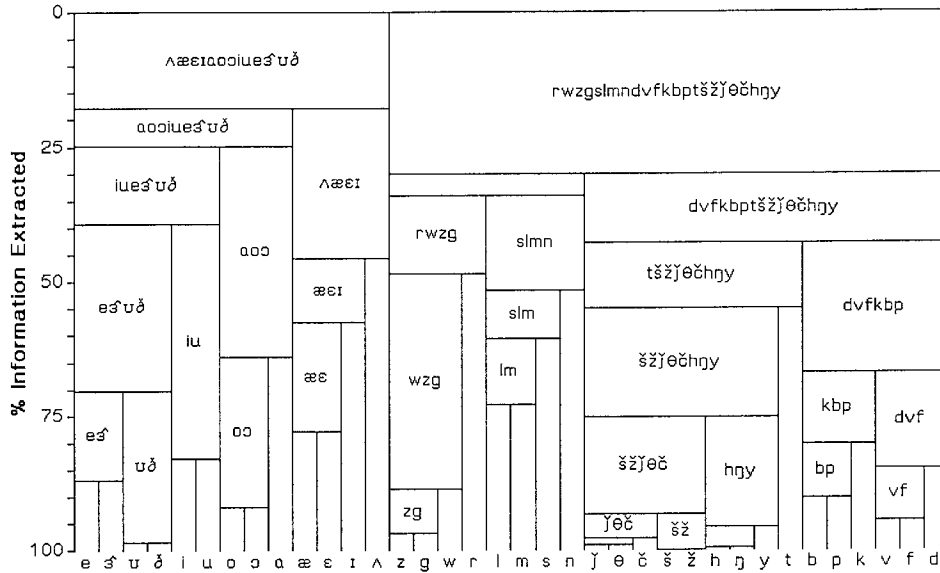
0
25
50
75
100
% Information Extracted

ʌæɛɪɑɔoiueɝʊə̃
ɑɔoiueɝʊə̃
iueɝʊə̃
eɝʊə̃
eɝ
ʊə̃
iu
ɑɔo
ɔo
ʌæɛɪ
æɛɪ
æɛ
rwzgslmndvfkbptšžǰθčhŋy
rwzg
wzg
zg
slmn
slm
lm
dvfkbptšžǰθčhŋy
tšžǰθčhŋy
šžǰθčhŋy
šžǰθč
ǰθč
šž
hŋy
dvfkbp
kbp
bp
dvf
vf

e ɝ ʊ ə̃ i u o ɔ ɑ æ ɛ ɪ ʌ z g w r l m s n ǰ θ č š ž h ŋ y t b p k v f d